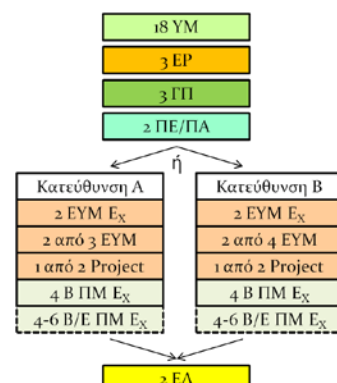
18 ΥΜ

3 ΕΡ

3 ΓΠ

2 ΠΕ/ΠΑ

ή

Κατεύθυνση Α

2 ΕΥΜ $E_X$

2 από 3 ΕΥΜ

1 από 2 Project

4 Β ΠΜ $E_X$

4-6 Β/Ε ΠΜ $E_X$

Κατεύθυνση Β

2 ΕΥΜ $E_X$

2 από 4 ΕΥΜ

1 από 2 Project

4 Β ΠΜ $E_X$

4-6 Β/Ε ΠΜ $E_X$

2 ΕΑ